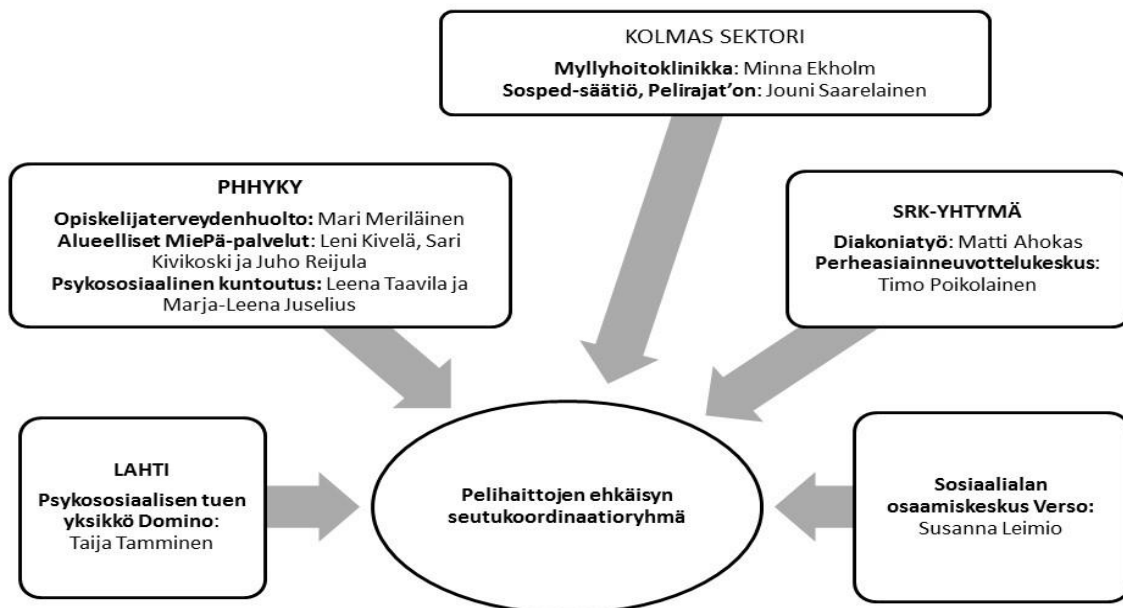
KOLMAS SEKTORI
Myllyhoitoklinikka: Minna Ekholm
Sosped-säätiö, Pelirajat'on: Jouni Saarelainen

PHHYKY
Opiskelijaterveydenhuolto: Mari Meriläinen
Alueelliset MiePä-palvelut: Leni Kivelä, Sari Kivikoski ja Juho Reijula
Psykososiaalinen kuntoutus: Leena Taavila ja Marja-Leena Juselius

SRK-YHTYMÄ
Diakoniatyö: Matti Ahokas
Perheasiainneuvottelukeskus: Timo Poikolainen

LAHTI
Psykososiaalisen tuen yksikkö Domino: Taija Tamminen

Pelihaittojen ehkäisyn seutukoordinaatioryhmä

Sosiaalialan osaamiskeskus Verso: Susanna Leimio